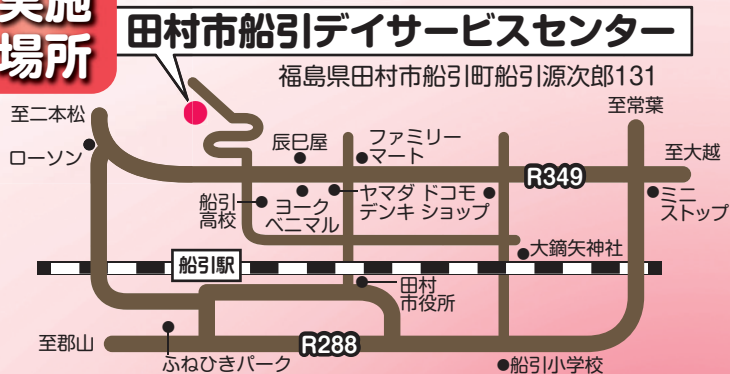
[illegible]施
場所

田村市船引デイサービスセンター
福島県田村市船引町船引源次郎131

至二本松
至常葉
至大越
ローソン
辰巳屋
ファミリーマート
R349
船引高校
ヨークベニマル
ヤマダデンキ
ドコモショップ
ミニストップ
大鏑矢神社
船引駅
田村市役所
至郡山
R288
ふねひきパーク
船引小学校